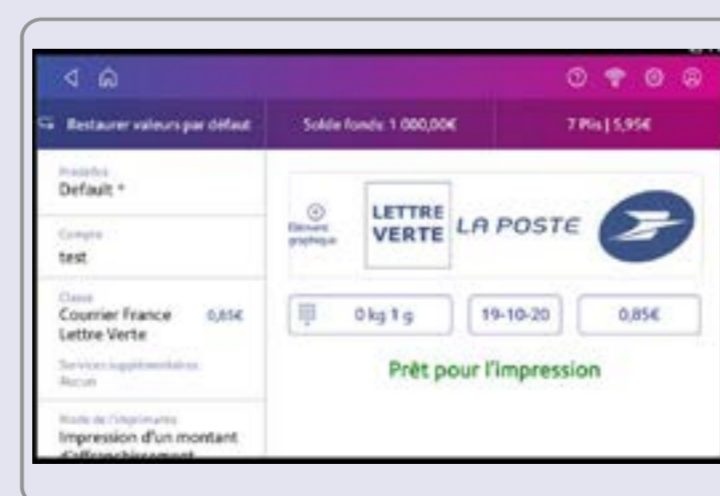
Restaurer valeurs par défaut

Solde fonds: 1 000,00€

7 Plis | 5,95€

Modèles
Default *

Compte
test

Classe
Courrier France Lettre Verte
0,85€

Services supplémentaires
Aucun

Mode de l'imprimante
Impression d'un montant d'affranchissement

Élément graphique

LETTRE VERTE

LA POSTE

0 kg 1 g

19-10-20

0,85€

Prêt pour l'impression